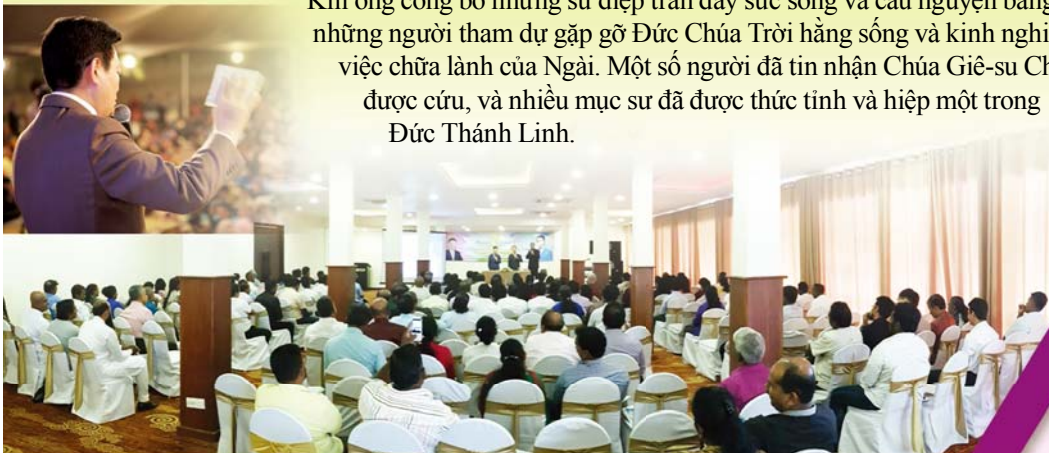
Khi ông công bố những sứ điệp tràn đầy sức sống và cầu nguyện bằng những người tham dự gặp gỡ Đức Chúa Trời hằng sống và kinh nghi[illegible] việc chữa lành của Ngài. Một số người đã tin nhận Chúa Giê-su Ch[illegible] được cứu, và nhiều mục sư đã được thức tỉnh và hiệp một trong Đức Thánh Linh.